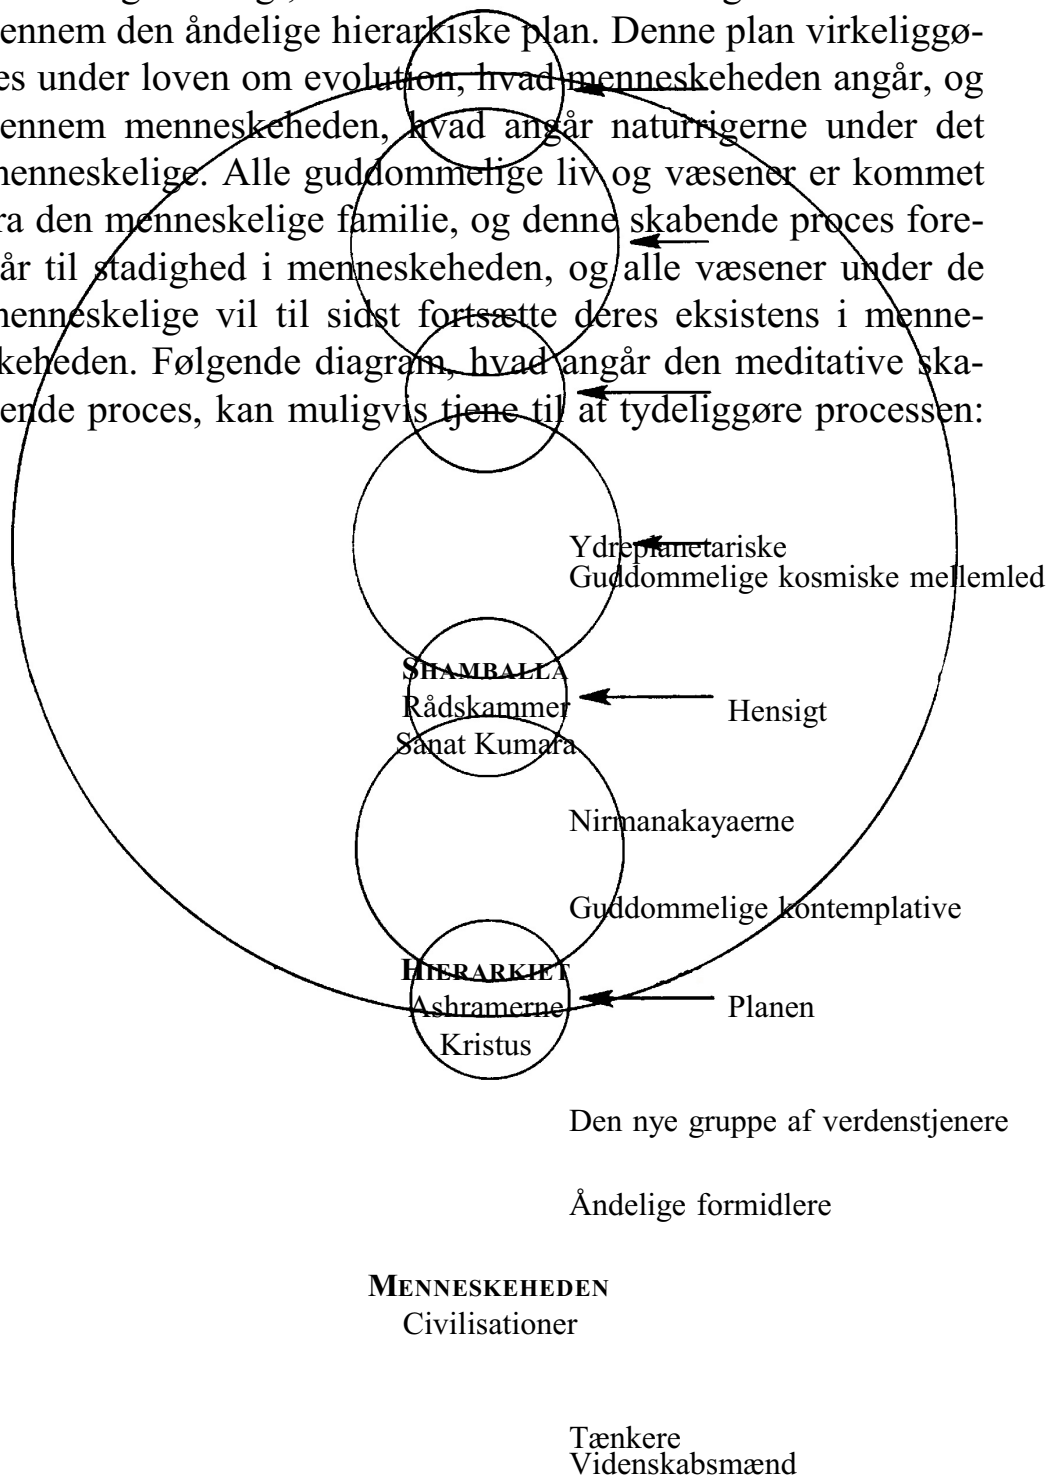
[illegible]ennem den åndelige hierarkiske plan. Denne plan virkeliggøres under loven om evolution, hvad menneskeheden angår, og gennem menneskeheden, hvad angår naturrigerne under det menneskelige. Alle guddommelige liv og væsener er kommet fra den menneskelige familie, og denne skabende proces foregår til stadighed i menneskeheden, og alle væsener under de menneskelige vil til sidst fortsætte deres eksistens i menneskeheden. Følgende diagram, hvad angår den meditative skabende proces, kan muligvis tjene til at tydeliggøre processen:

Ydreplanetariske
Guddommelige kosmiske mellemled

SHAMBALLA
Rådskammer
Sanat Kumara

Hensigt

Nirmanakayaerne

Guddommelige kontemplative

HIERARKIET
Ashramerne
Kristus

Planen

Den nye gruppe af verdenstjenere

Åndelige formidlere

MENNESKEHEDEN
Civilisationer

Tænkere
Videnskabsmænd